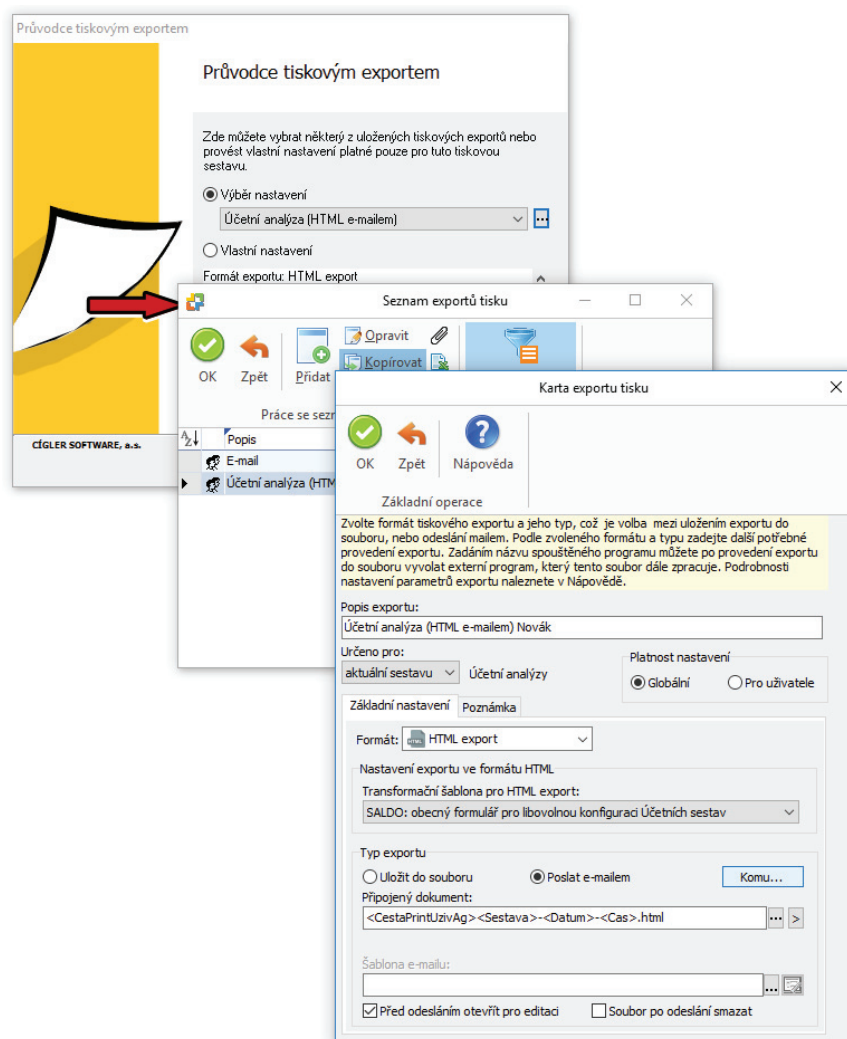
Průvodce tiskovým exportem

Průvodce tiskovým exportem

Zde můžete vybrat některý z uložených tiskových exportů nebo provést vlastní nastavení platné pouze pro tuto tiskovou sestavu.

Výběr nastavení

Účetní analýza (HTML e-mailem)

Vlastní nastavení

Formát exportu: HTML export

CÍGLER SOFTWARE, a.s.

Seznam exportů tisku

OK Zpět Přidat Opravit Kopírovat

Práce se sez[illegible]

Popis

E-mail

Účetní analýza (HTM

Karta exportu tisku

OK Zpět Nápověda

Základní operace

Zvolte formát tiskového exportu a jeho typ, což je volba mezi uložením exportu do souboru, nebo odesláním mailem. Podle zvoleného formátu a typu zadejte další potřebné provedení exportu. Zadáním názvu spouštěného programu můžete po provedení exportu do souboru vyvolat externí program, který tento soubor dále zpracuje. Podrobnosti nastavení parametrů exportu naleznete v Nápovědě.

Popis exportu:

Účetní analýza (HTML e-mailem) Novák

Určeno pro:

aktuální sestavu Účetní analýzy

Platnost nastavení

Globální Pro uživatele

Základní nastavení Poznámka

Formát: HTML export

Nastavení exportu ve formátu HTML

Transformační šablona pro HTML export:

SALDO: obecný formulář pro libovolnou konfiguraci Účetních sestav

Typ exportu

Uložit do souboru Poslat e-mailem Komu...

Připojený dokument:

<CestaPrintUzivAg><Sestava>-<Datum>-<Cas>.html

Šablona e-mailu:

Před odesláním otevřít pro editaci Soubor po odeslání smazat